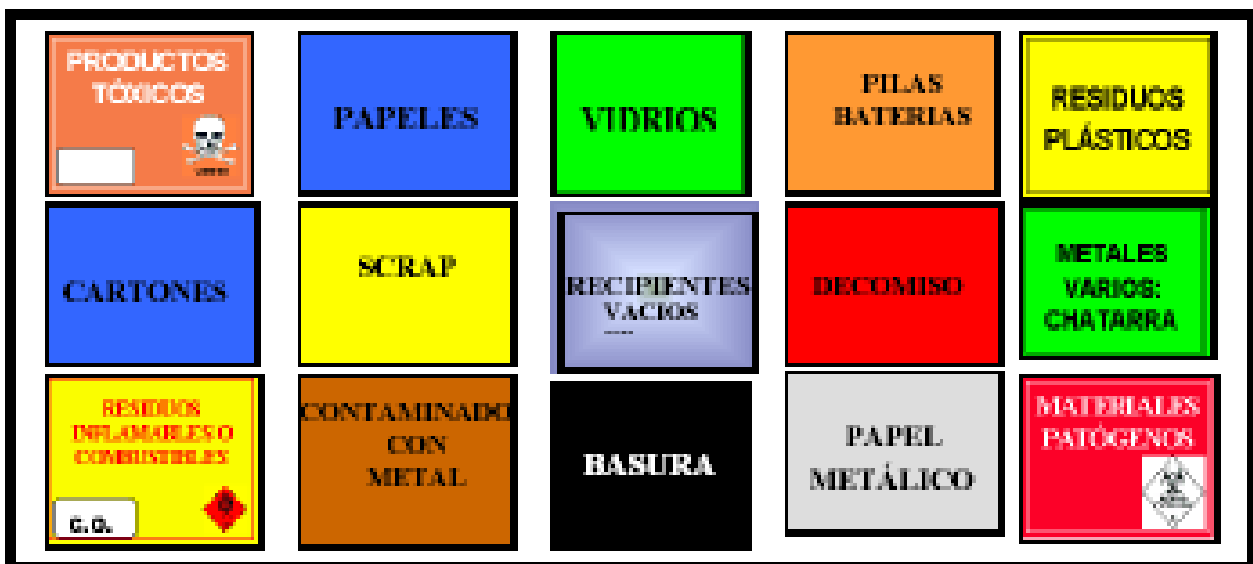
PRODUCTOS TÓXICOS

PAPELES

VIDRIOS

PILAS BATERIAS

RESIDUOS PLÁSTICOS

CARTONES

SCRAP

RECIPIENTES VACIOS

DECOMISO

METALES VARIOS: CHATARRA

RESIDUOS INFLAMABLES O COMBUSTIBLES

C.G.

CONTAMINADO CON METAL

BASURA

PAPEL METÁLICO

MATERIALES PATÓGENOS